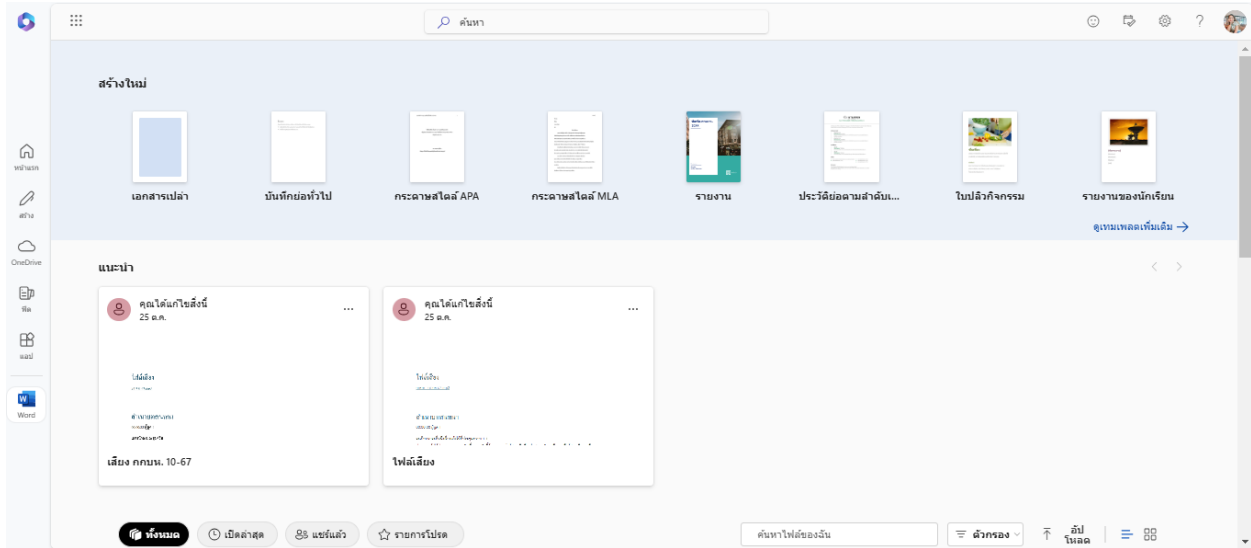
ค้นหา

หน้าแรก

สร้าง

OneDrive

ฟีด

แอป

Word

สร้างใหม่

เอกสารเปล่า

บันทึกย่อทั่วไป

กระดาษสไตล์ APA

กระดาษสไตล์ MLA

รายงาน

ประวัติย่อตามลำดับเ...

ใบปลิวกิจกรรม

รายงานของนักเรียน

ดูเทมเพลตเพิ่มเติม →

แนะนำ

คุณได้แก้ไขสิ่งนี้
25 ต.ค.

...

เสียง กกบน. 10-67

คุณได้แก้ไขสิ่งนี้
25 ต.ค.

...

ไฟล์เสียง

ทั้งหมด

เปิดล่าสุด

แชร์แล้ว

รายการโปรด

ค้นหาไฟล์ของฉัน

ตัวกรอง

อัปโหลด